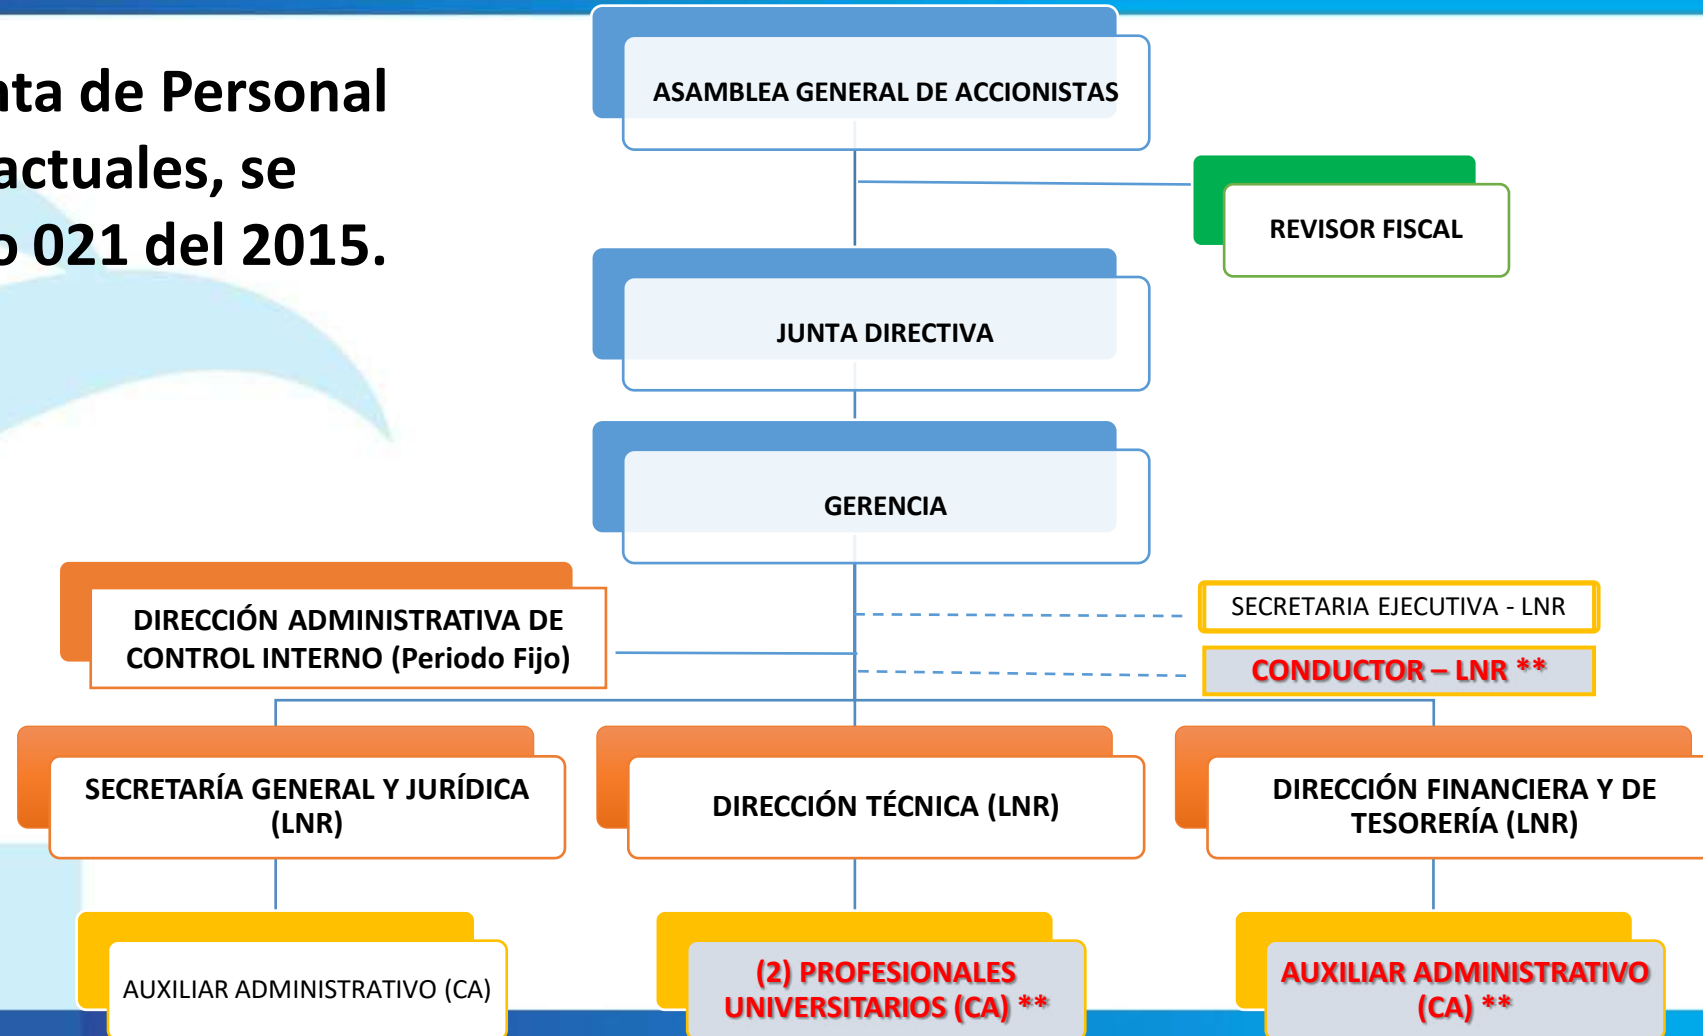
ta de Personal actuales, se o 021 del 2015.

ASAMBLEA GENERAL DE ACCIONISTAS

REVISOR FISCAL

JUNTA DIRECTIVA

GERENCIA

DIRECCIÓN ADMINISTRATIVA DE CONTROL INTERNO (Periodo Fijo)

SECRETARIA EJECUTIVA - LNR

CONDUCTOR – LNR **

SECRETARÍA GENERAL Y JURÍDICA (LNR)

DIRECCIÓN TÉCNICA (LNR)

DIRECCIÓN FINANCIERA Y DE TESORERÍA (LNR)

AUXILIAR ADMINISTRATIVO (CA)

(2) PROFESIONALES UNIVERSITARIOS (CA) **

AUXILIAR ADMINISTRATIVO (CA) **